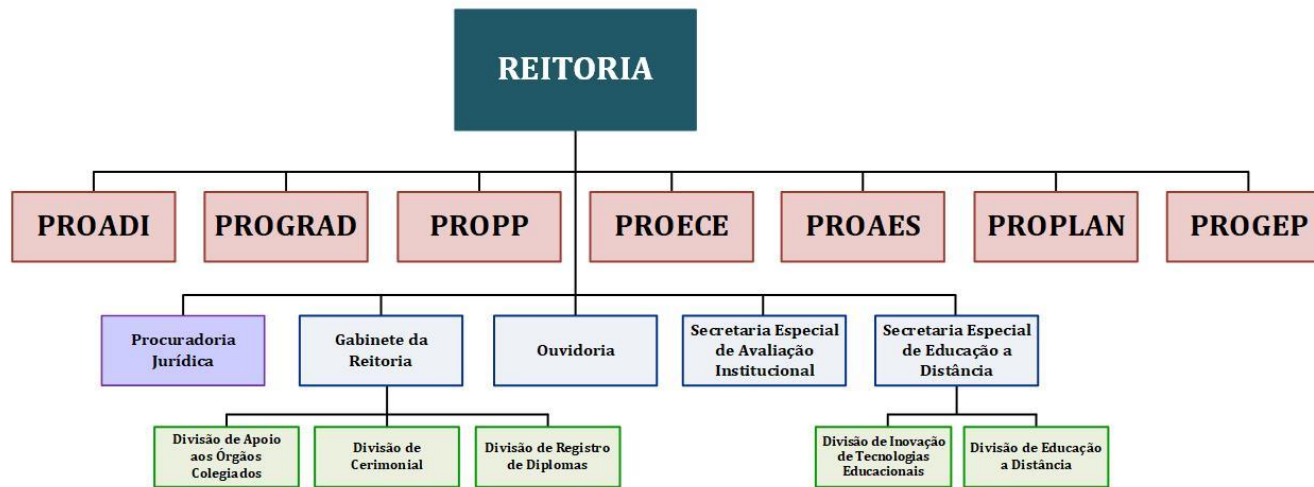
REITORIA

PROADI

PROGRAD

PROPP

PROECE

PROAES

PROPLAN

PROGEP

Procuradoria Jurídica

Gabinete da Reitoria

Ouvidoria

Secretaria Especial de Avaliação Institucional

Secretaria Especial de Educação a Distância

Divisão de Apoio aos Órgãos Colegiados

Divisão de Cerimonial

Divisão de Registro de Diplomas

Divisão de Inovação de Tecnologias Educacionais

Divisão de Educação a Distância